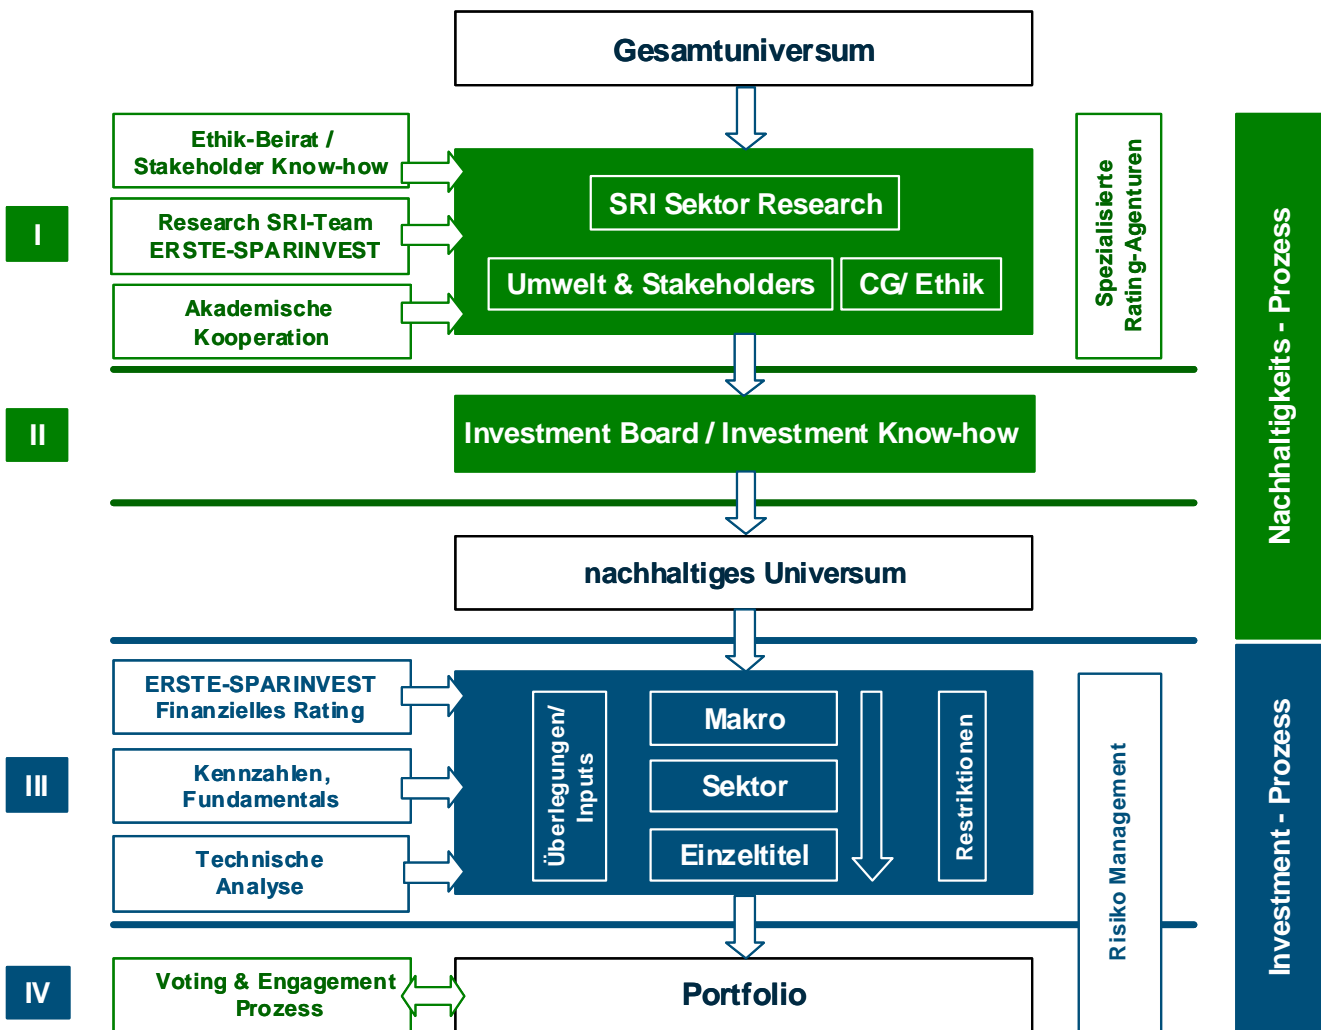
Gesamtuniversum

Ethik-Beirat / Stakeholder Know-how

I

Research SRI-Team ERSTE-SPARINVEST

Akademische Kooperation

SRI Sektor Research

Umwelt & Stakeholders

CG/ Ethik

Spezialisierte Rating-Agenturen

Nachhaltigkeits - Prozess

II

Investment Board / Investment Know-how

nachhaltiges Universum

ERSTE-SPARINVEST Finanzielles Rating

III

Kennzahlen, Fundamentals

Technische Analyse

Überlegungen/ Inputs

Makro

Sektor

Einzeltitel

Restriktionen

Risiko Management

Investment - Prozess

IV

Voting & Engagement Prozess

Portfolio